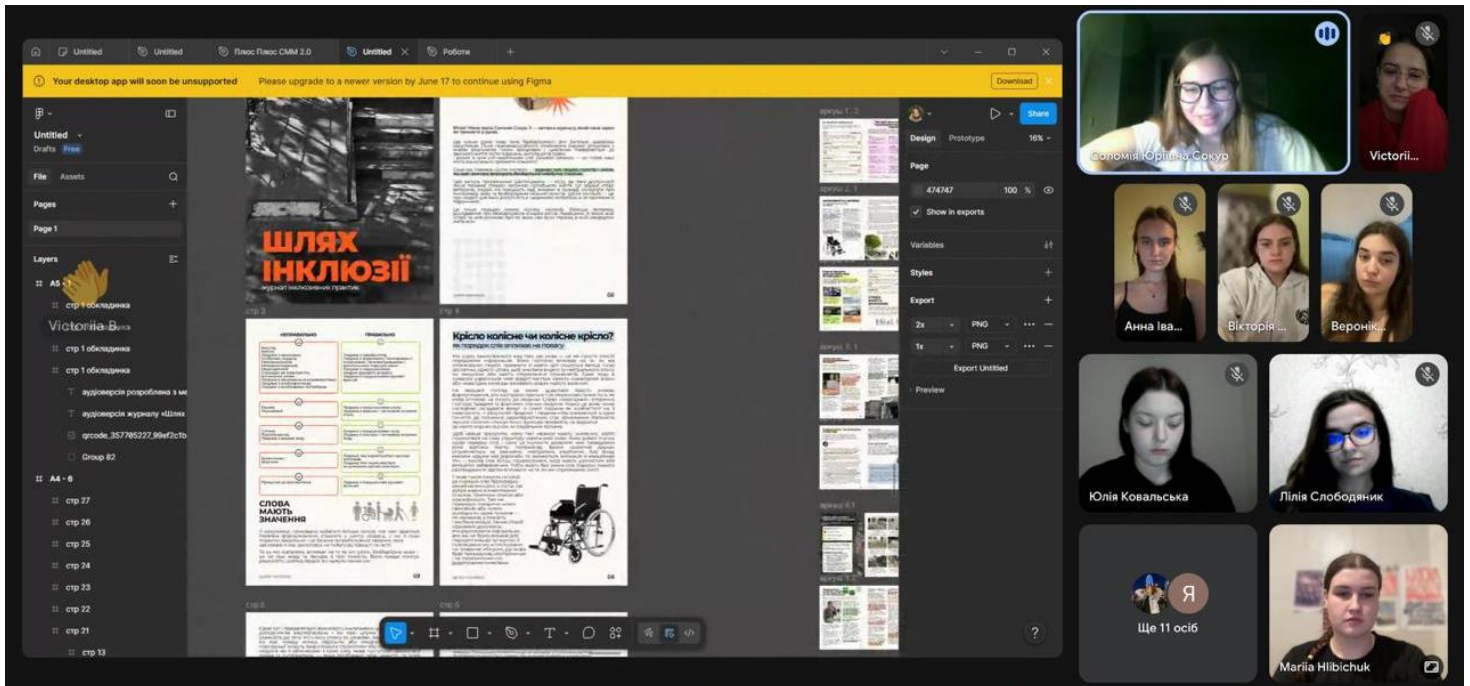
Untitled Untitled Плюс Плюс СММ 2.0 Untitled Роботи

Your desktop app will soon be unsupported Please upgrade to a newer version by June 17 to continue using Figma Download

Untitled
Drafts Free

File Assets

Pages

Page 1

Layers

A5 - 1

стр 1 обкладинка

Victoriia B.

стр 1 обкладинка

стр 1 обкладинка

аудіоверсія розроблена з ме

аудіоверсія журналу «Шлях

qrcode_357785227_99ef2c1b

Group 82

A4 - 6

стр 27

стр 26

стр 25

стр 24

стр 23

стр 22

стр 21

стр 13

ШЛЯХ ІНКЛЮЗІЇ

журнал інклюзивних практик

стр 3

стр 4

НЕПРАВИЛЬНО

ПРАВИЛЬНО

СЛОВА МАЮТЬ ЗНАЧЕННЯ

Крісло колісне чи колісне крісло?

стр 5

стр 6

Design Prototype 16%

Share

Page

474747 100 %

Show in exports

Variables

Styles

Export

2x PNG

1x PNG

Export Untitled

Preview

Соломія Юріївна Сокур

Victorii...

Анна Іва...

Вікторія ...

Веронік...

Юлія Ковальська

Лілія Слободяник

Я

Ще 11 осіб

Mariia Hlibichuk